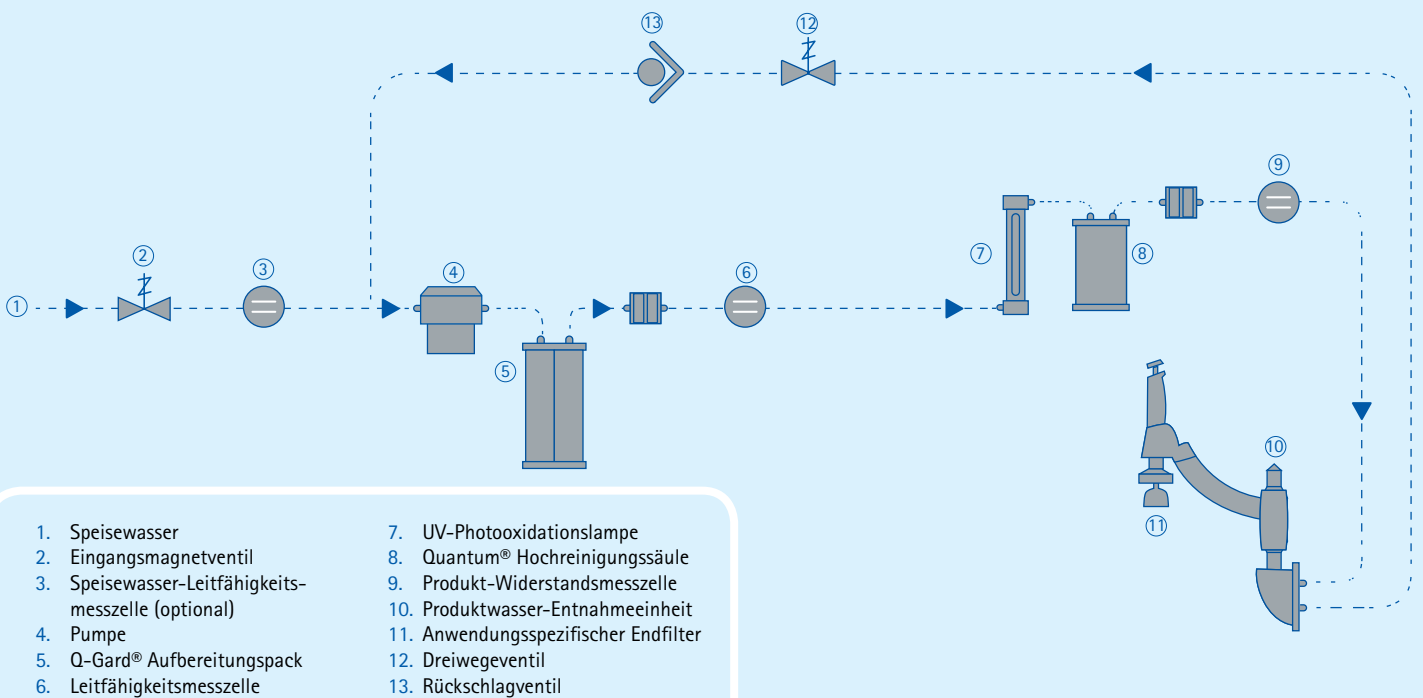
⑬ ⑫

⑨

⑦ ⑧

② ③ ④ ⑥

① ⑤

⑩

⑪

1. Speisewasser
2. Eingangsmagnetventil
3. Speisewasser-Leitfähigkeitsmesszelle (optional)
4. Pumpe
5. Q-Gard® Aufbereitungspack
6. Leitfähigkeitsmesszelle

7. UV-Photooxidationslampe
8. Quantum® Hochreinigungssäule
9. Produkt-Widerstandsmesszelle
10. Produktwasser-Entnahmeeinheit
11. Anwendungsspezifischer Endfilter
12. Dreiwegeventil
13. Rückschlagventil